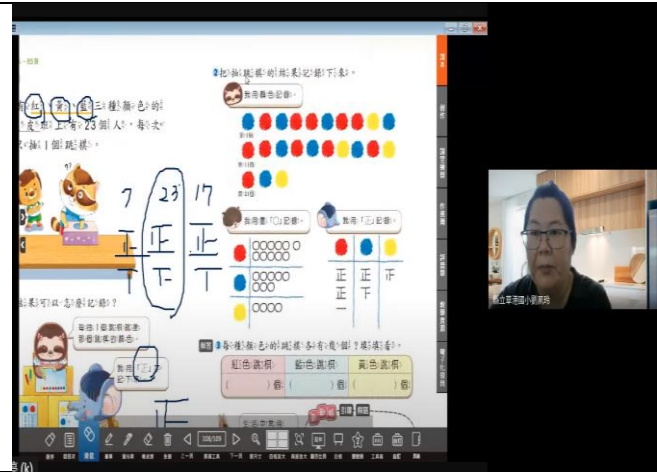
紅 黃 藍 三種顏色的

全班上有23個人，每人

拔1個跳棋。

7 23 17

正 正 正

2 把拔跳棋的結果記錄下來。

我用圖色記錄。

第1位

第11位

第21位

我用○記錄。

我用「正」記錄。

正 正 丅

正 丅

一

結果可以怎麼記錄？

每個○都代表一個跳棋。

我用「正」記錄

3 每種顏色的跳棋各有幾個？哪種最多？

紅色跳棋 ( )個

藍色跳棋 ( )個

黃色跳棋 ( )個

正

市立華興國小劉素玲

課本

習作

課堂活動

數學遊戲

電子教科書